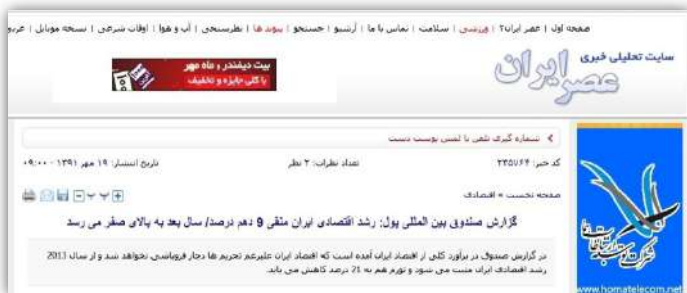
صفحه اول | عصر ایران ۲ | ورزشی | سلامت | تماس با ما | آرشیو | جستجو | پیوند ها | نظرسنجی | آب و هوا | اوقات شرعی | نسخه موبایل | عربی

سایت تحلیلی خبری
عصر ایران

بیت دیفندر و ماه مهر
با کلی جایزه و تخفیف

شماره گیری شعر با لمس پوست دست

کد خبر: ۲۳۵۷۶۴
تعداد نظرات: ۲ نظر
تاریخ انتشار: ۱۹ مهر ۱۳۹۱ - ۰۹:۰۰

صفحه نخست » اقتصادی

گزارش صندوق بین المللی پول: رشد اقتصادی ایران منفی 9 دهم درصد/ سال بعد به بالای صفر می رسد

در گزارش صندوق در برآورد کلی از اقتصاد ایران آمده است که اقتصاد ایران علیرغم تحریم ها دچار فروپاشی نخواهد شد و از سال 2013 رشد اقتصادی ایران مثبت می شود و تورم هم به 21 درصد کاهش می یابد.

شرکت هما تلکام
www.homatelecom.net